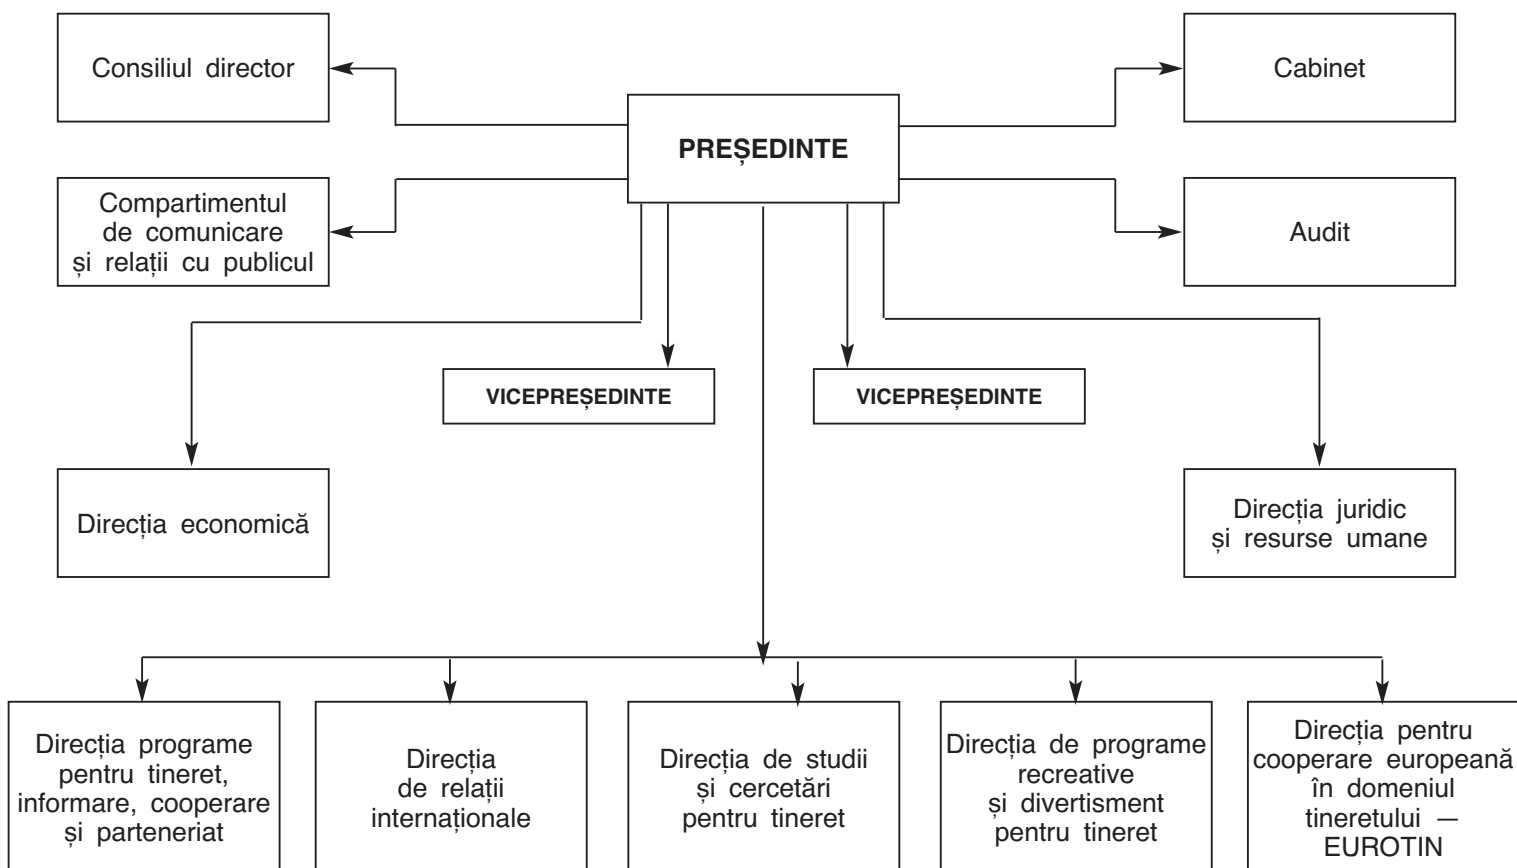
Consiliul director

PREȘEDINTE

Cabinet

Compartimentul de comunicare și relații cu publicul

Audit

VICEPREȘEDINTE

VICEPREȘEDINTE

Direcția economică

Direcția juridic și resurse umane

Direcția programe pentru tineret, informare, cooperare și parteneriat

Direcția de relații internaționale

Direcția de studii și cercetări pentru tineret

Direcția de programe recreative și divertisment pentru tineret

Direcția pentru cooperare europeană în domeniul tineretului — EUROTIN